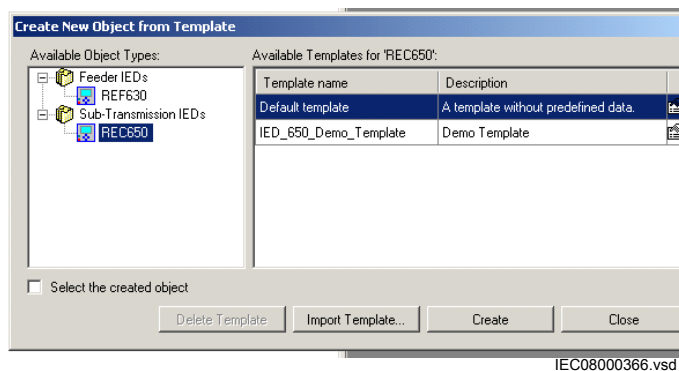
Create New Object from Template

Available Object Types:

Feeder IEDs
REF630
Sub-Transmission IEDs
REC650

Available Templates for 'REC650':

| Template name | Description |
|---|---|
| Default template | A template without predefined data. |
| IED_650_Demo_Template | Demo Template |

Select the created object

Delete Template | Import Template... | Create | Close

IEC08000366.vsd